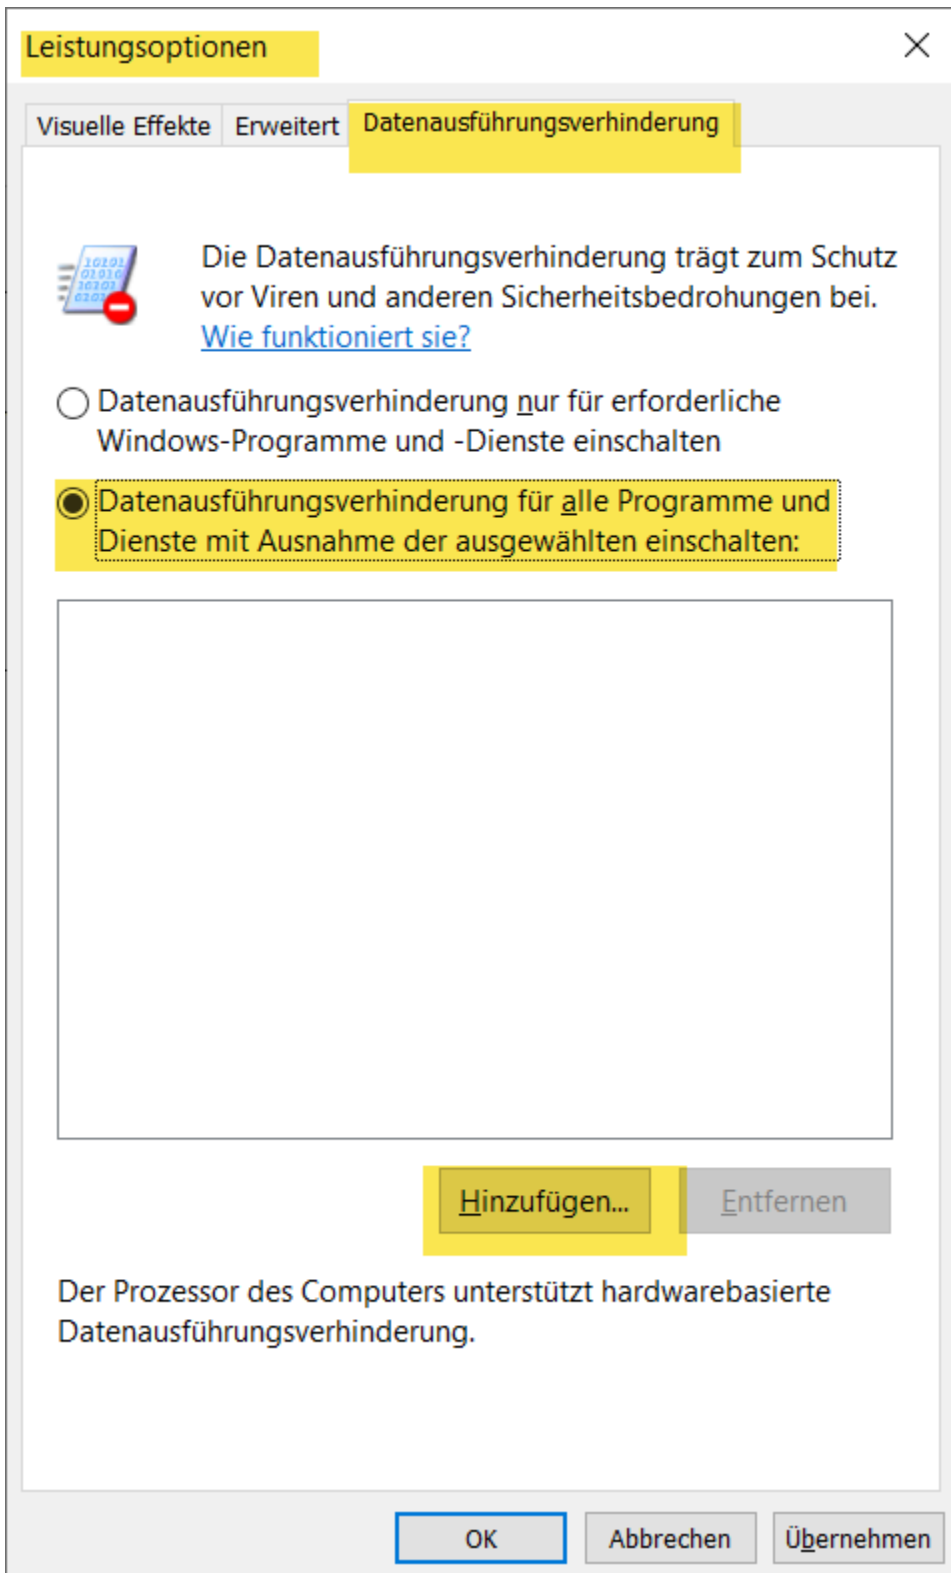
Leistungsoptionen

×

Visuelle Effekte | Erweitert | Datenausführungsverhinderung

10101
01010
10101
0101

Die Datenausführungsverhinderung trägt zum Schutz vor Viren und anderen Sicherheitsbedrohungen bei.
Wie funktioniert sie?

Datenausführungsverhinderung nur für erforderliche Windows-Programme und -Dienste einschalten

Datenausführungsverhinderung für alle Programme und Dienste mit Ausnahme der ausgewählten einschalten:

Hinzufügen...

Entfernen

Der Prozessor des Computers unterstützt hardwarebasierte Datenausführungsverhinderung.

OK

Abbrechen

Übernehmen